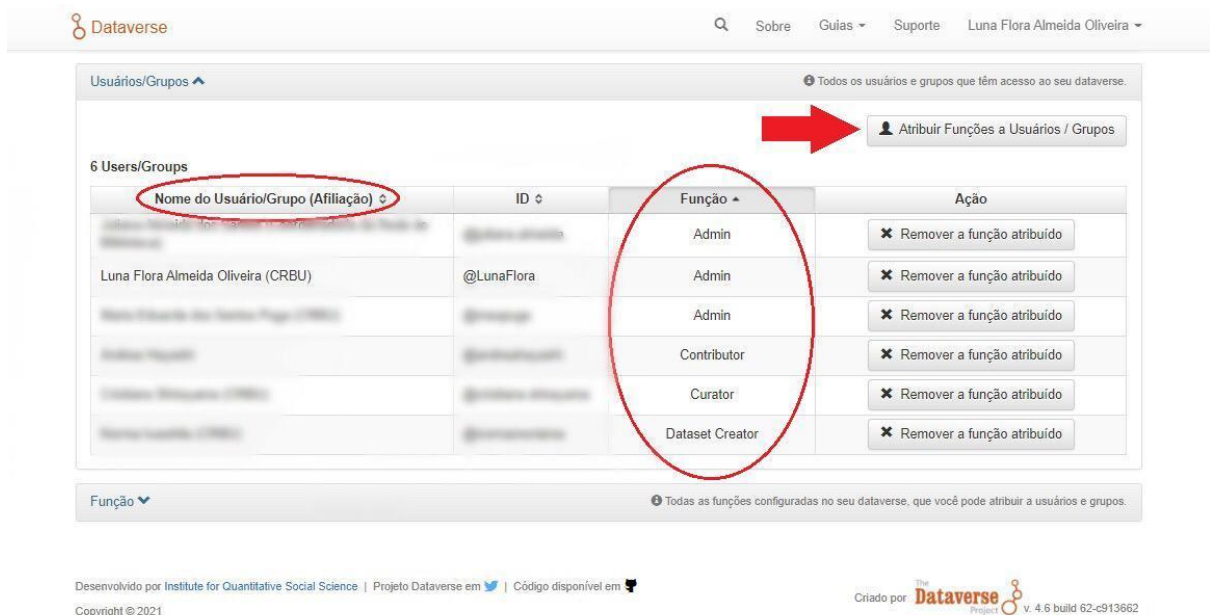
Dataverse

Sobre Guias Suporte Luna Flora Almeida Oliveira

Usuários/Grupos

Todos os usuários e grupos que têm acesso ao seu dataverse.

Atribuir Funções a Usuários / Grupos

6 Users/Groups

| Nome do Usuário/Grupo (Afiliação) | ID | Função | Ação |
|---|---|---|---|
| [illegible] | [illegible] | Admin | Remover a função atribuído |
| Luna Flora Almeida Oliveira (CRBU) | @LunaFlora | Admin | Remover a função atribuído |
| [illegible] | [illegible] | Admin | Remover a função atribuído |
| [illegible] | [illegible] | Contributor | Remover a função atribuído |
| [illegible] | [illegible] | Curator | Remover a função atribuído |
| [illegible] | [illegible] | Dataset Creator | Remover a função atribuído |

Função

Todas as funções configuradas no seu dataverse, que você pode atribuir a usuários e grupos.

Desenvolvido por Institute for Quantitative Social Science | Projeto Dataverse em | Código disponível em

Copyright © 2021

Criado por The Dataverse Project v. 4.6 build 62-c913662